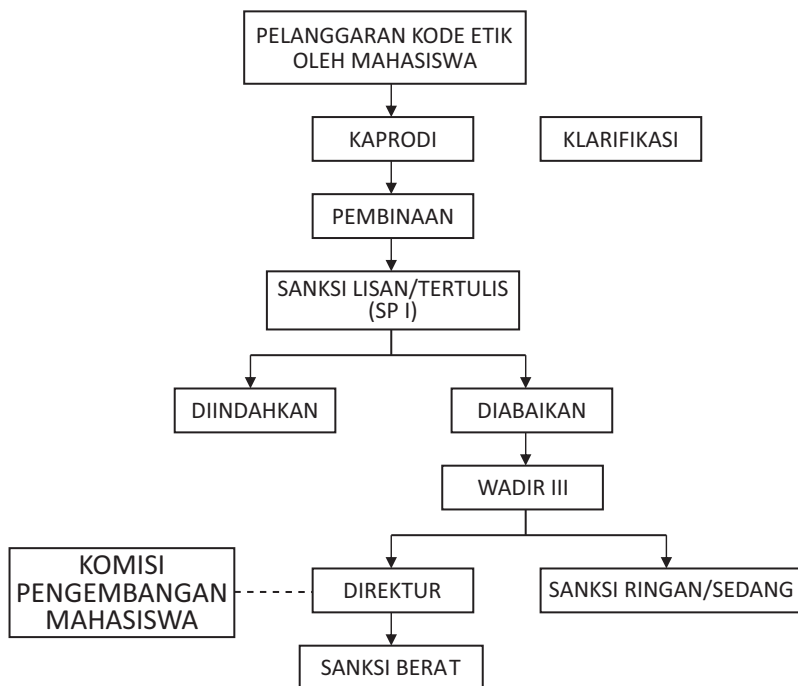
PELANGGARAN KODE ETIK OLEH MAHASISWA

KAPRODI

KLARIFIKASI

PEMBINAAN

SANKSI LISAN/TERTULIS (SP I)

DIINDAHKAN

DIABAIKAN

WADIR III

KOMISI PENGEMBANGAN MAHASISWA

DIREKTUR

SANKSI RINGAN/SEDANG

SANKSI BERAT